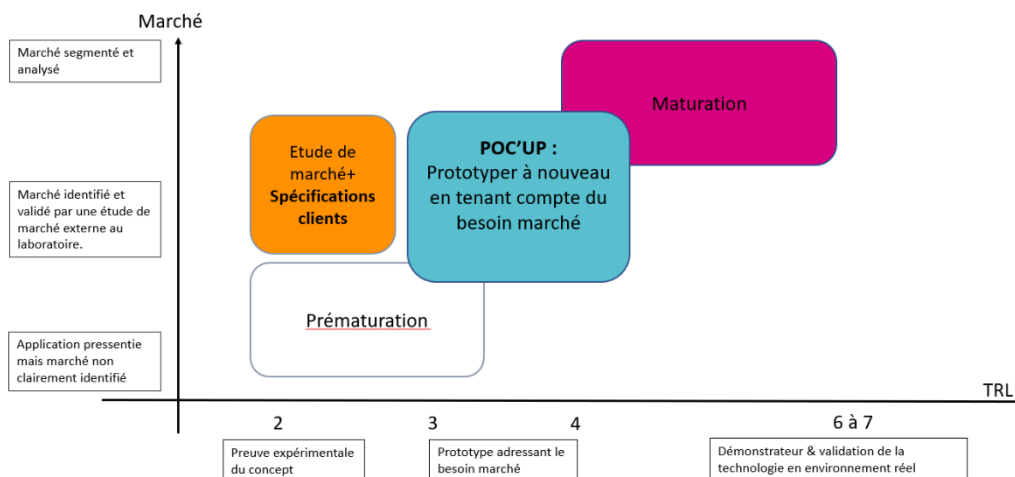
Marché

Marché segmenté et analysé

Marché identifié et validé par une étude de marché externe au laboratoire.

Application pressentie mais marché non clairement identifié

Maturation

Etude de marché+ **Spécifications clients**

**POC'UP :** Prototyper à nouveau en tenant compte du besoin marché

Prématuration

TRL

2

3

4

6 à 7

Preuve expérimentale du concept

Prototype adressant le besoin marché

Démonstrateur & validation de la technologie en environnement réel